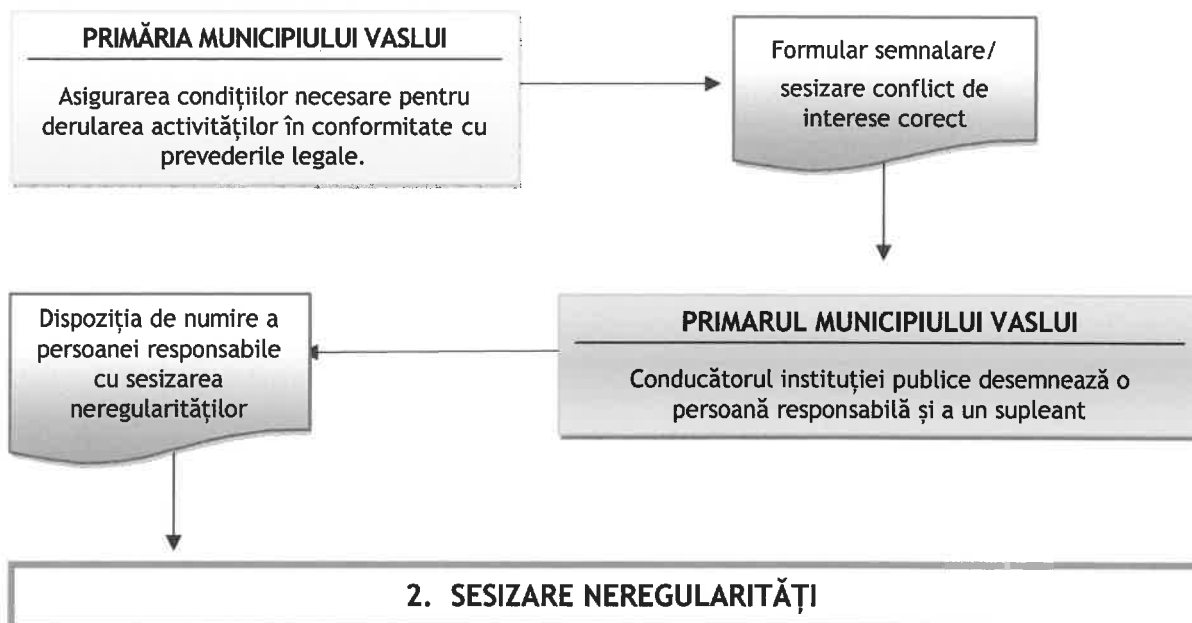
PRIMĂRIA MUNICIPIULUI VASLUI

Asigurarea condițiilor necesare pentru derularea activităților în conformitate cu prevederile legale.

Formular semnalare/ sesizare conflict de interese corect

Dispoziția de numire a persoanei responsabile cu sesizarea neregularităților

PRIMARUL MUNICIPIULUI VASLUI

Conducătorul instituției publice desemnează o persoană responsabilă și a un supleant

2. SESIZARE NEREGULARITĂȚI